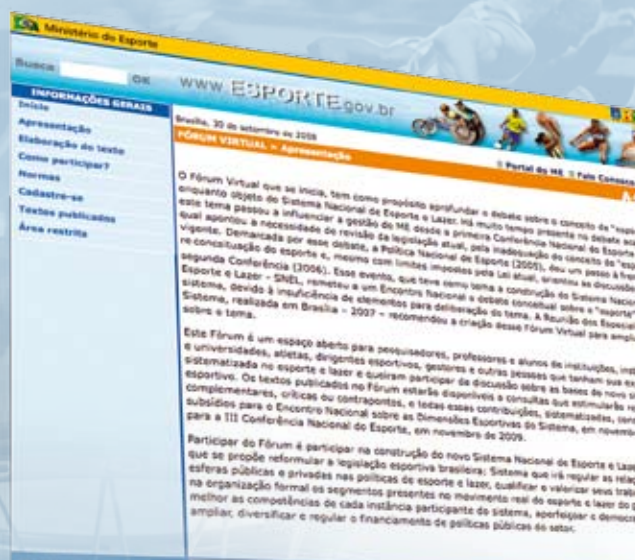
Ministério do Esporte

Busca OK

www.ESPORTE.gov.br

INFORMAÇÕES GERAIS
Início
Apresentação
Elaboração do texto
Como participar?
Normas
Cadastre-se
Textos publicados
Área restrita

Brasília, 30 de setembro de 2008

FÓRUM VIRTUAL > Apresentação

Portal do ME | Fale Conosco

O Fórum Virtual que se inicia, tem como propósito aprofundar o debate sobre o conceito de "esporte" enquanto objeto do Sistema Nacional de Esporte e Lazer. Há muito tempo presente no debate acadêmico, este tema passou a influenciar a gestão do ME desde a primeira Conferência Nacional do Esporte, a qual apontou a necessidade de revisão da legislação atual, pela inadequação do conceito de "esporte" vigente. Demandada por esse debate, a Política Nacional de Esporte (2005), deu um passo à frente na re conceituação do esporte e, mesmo com limites impostos pela Lei atual, orientou as discussões da segunda Conferência (2006). Esse evento, que teve como tema a construção do Sistema Nacional de Esporte e Lazer - SNEL, remeteu a um Encontro Nacional o debate conceitual sobre o "esporte" no sistema, devido à insuficiência de elementos para deliberação do tema. A Reunião dos Especialistas do Sistema, realizada em Brasília - 2007 - recomendou a criação desse Fórum Virtual para ampliar o debate sobre o tema.

Este Fórum é um espaço aberto para pesquisadores, professores e alunos de instituições, instituições e universidades, atletas, dirigentes esportivos, gestores e outras pessoas que tenham sua experiência sistematizada no esporte e lazer e queiram participar da discussão sobre as bases do novo sistema esportivo. Os textos publicados no Fórum estarão disponíveis a consultas que estimularão reflexões complementares, críticas ou contrapontos, e todas essas contribuições, sistematizadas, servirão de subsídios para o Encontro Nacional sobre as Dimensões Esportivas do Sistema, em novembro de 2008, e para a III Conferência Nacional do Esporte, em novembro de 2009.

Participar do Fórum é participar na construção do novo Sistema Nacional de Esporte e Lazer que se propõe reformular a legislação esportiva brasileira; Sistema que irá regular as relações entre as esferas públicas e privadas nas políticas de esporte e lazer, qualificar e valorizar seus trabalhadores na organização formal os segmentos presentes no movimento real do esporte e lazer do país; definir melhor as competências de cada instância participante do sistema, aperfeiçoar o democrático; e ampliar, diversificar e regular o financiamento de políticas públicas do setor.